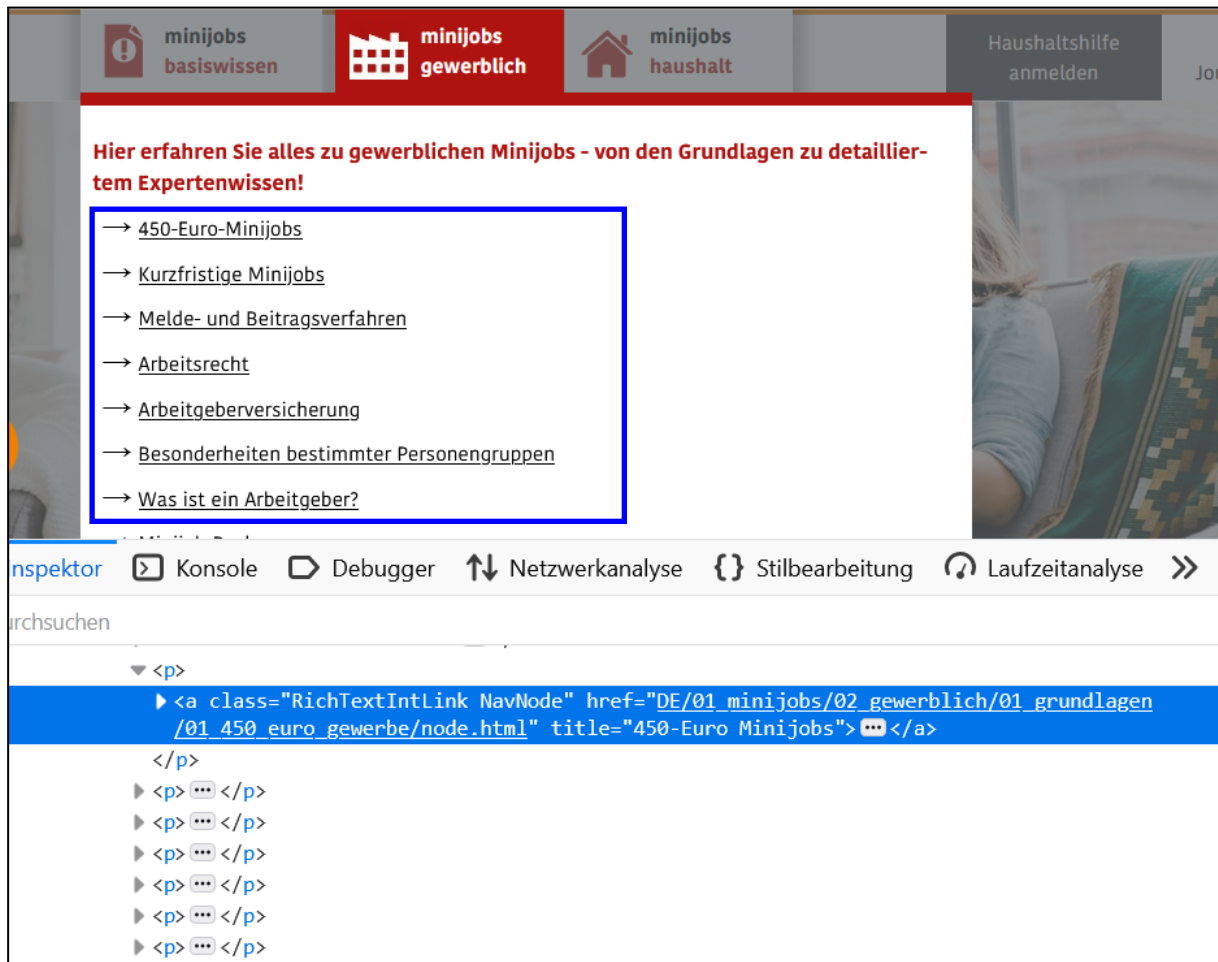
minijobs basiswissen

minijobs gewerblich

minijobs haushalt

Haushaltshilfe anmelden

Jo

Hier erfahren Sie alles zu gewerblichen Minijobs - von den Grundlagen zu detailliertem Expertenwissen!

⟶ 450-Euro-Minijobs

⟶ Kurzfristige Minijobs

⟶ Melde- und Beitragsverfahren

⟶ Arbeitsrecht

⟶ Arbeitgeberversicherung

⟶ Besonderheiten bestimmter Personengruppen

⟶ Was ist ein Arbeitgeber?

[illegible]

nspektor Konsole Debugger Netzwerkanalyse Stilbearbeitung Laufzeitanalyse »

rchsuchen

<p>
<a class="RichTextIntLink NavNode" href="DE/01_minijobs/02_gewerblich/01_grundlagen/01_450_euro_gewerbe/node.html" title="450-Euro Minijobs">⋯</a>
</p>
<p>⋯</p>
<p>⋯</p>
<p>⋯</p>
<p>⋯</p>
<p>⋯</p>
<p>⋯</p>